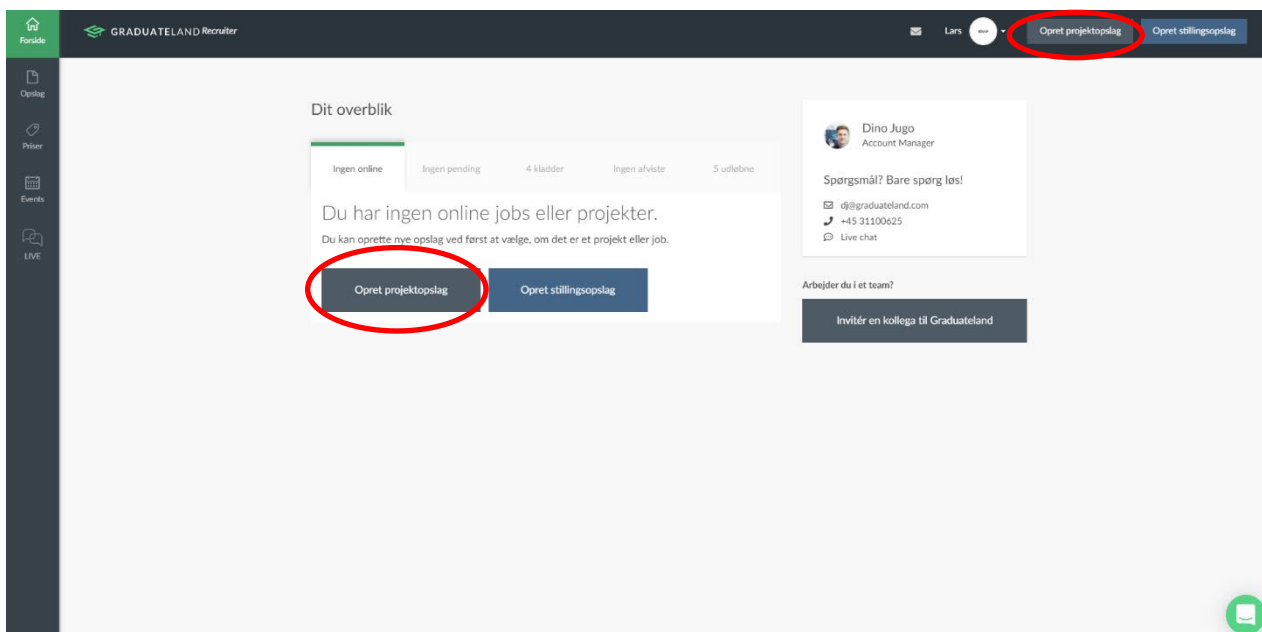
Forside

Opslag

Priser

Events

LIVE

GRADUATELAND Recruiter

Lars

Opret projektopslag

Opret stillingsopslag

Dit overblik

Ingen online

Ingen pending

4 kladder

Ingen afviste

5 udløbne

Du har ingen online jobs eller projekter.

Du kan oprette nye opslag ved først at vælge, om det er et projekt eller job.

Opret projektopslag

Opret stillingsopslag

Dino Jugo
Account Manager

Spørgsmål? Bare spørg løs!

dj@graduateland.com
+45 31100625
Live chat

Arbejder du i et team?

Invitér en kollega til Graduateland